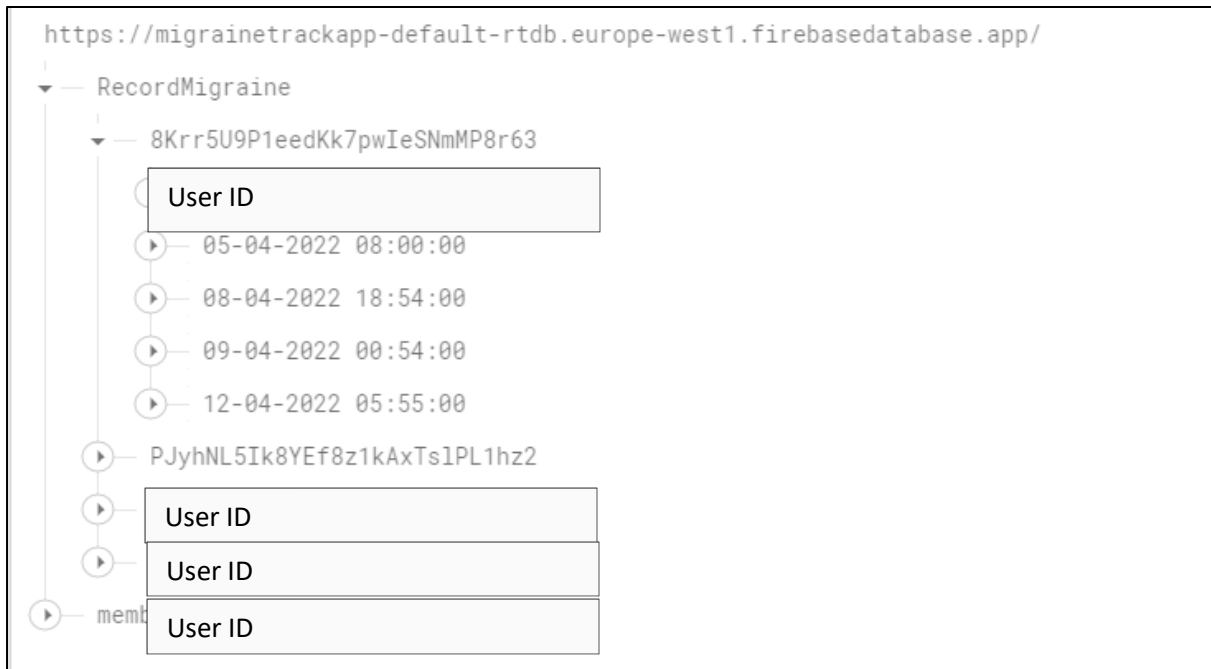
https://migrainetrackapp-default-rtdb.europe-west1.firebasedatabase.app/

RecordMigraine

8Krr5U9P1eedKk7pwIeSNmMP8r63

User ID

05-04-2022 08:00:00

08-04-2022 18:54:00

09-04-2022 00:54:00

12-04-2022 05:55:00

PJyhNL5Ik8YEf8z1kAxTslPL1hz2

User ID

User ID

memb

User ID